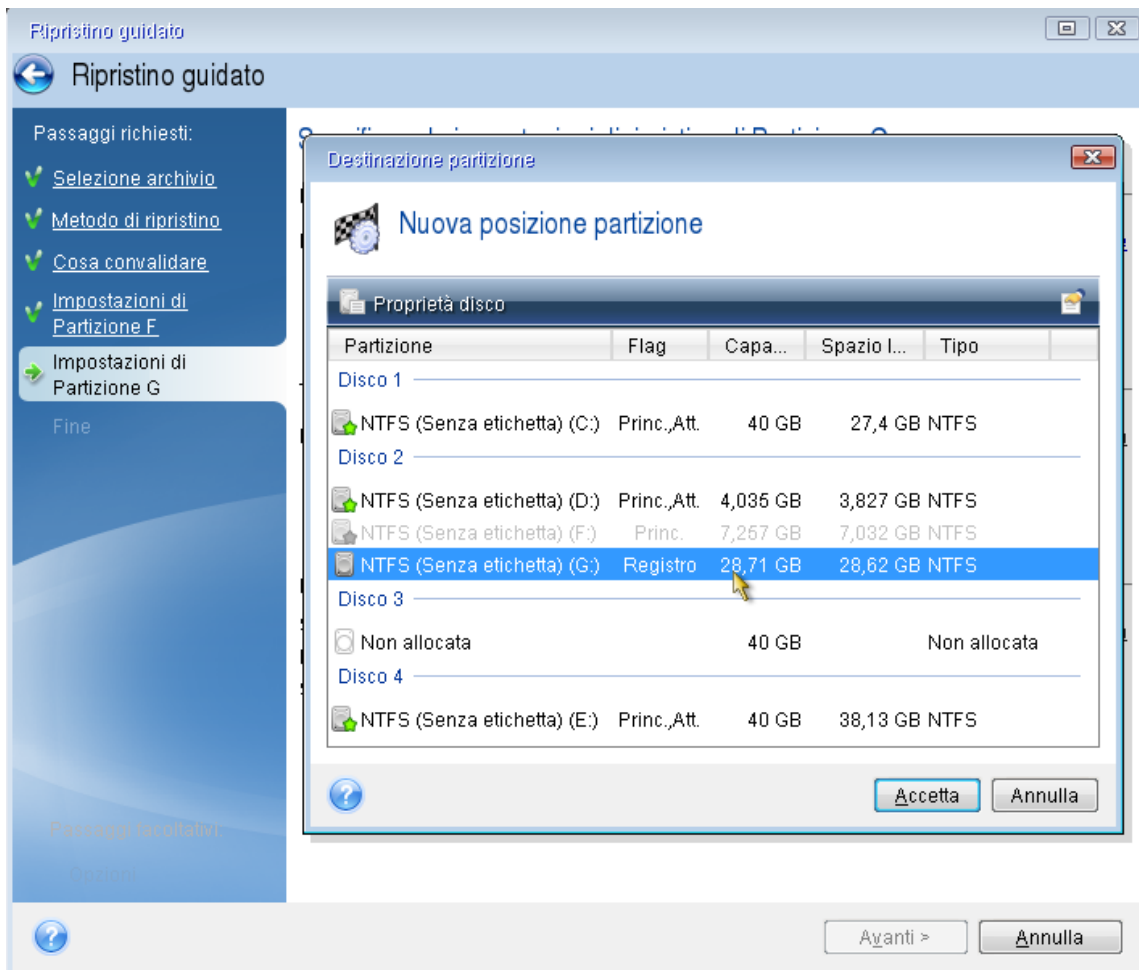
Ripristino guidato

Ripristino guidato

Passaggi richiesti:

Selezione archivio

Metodo di ripristino

Cosa convalidare

Impostazioni di Partizione F

Impostazioni di Partizione G

Fine

Passaggi facoltativi:

Opzioni

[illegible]

Destinazione partizione

Nuova posizione partizione

Proprietà disco

| Partizione | Flag | Capa... | Spazio l... | Tipo |
|---|---|---|---|---|
| Disco 1 | | | | |
| NTFS (Senza etichetta) (C:) | Princ.,Att. | 40 GB | 27,4 GB | NTFS |
| Disco 2 | | | | |
| NTFS (Senza etichetta) (D:) | Princ.,Att. | 4,035 GB | 3,827 GB | NTFS |
| NTFS (Senza etichetta) (F:) | Princ. | 7,257 GB | 7,032 GB | NTFS |
| NTFS (Senza etichetta) (G:) | Registro | 28,71 GB | 28,62 GB | NTFS |
| Disco 3 | | | | |
| Non allocata | | 40 GB | | Non allocata |
| Disco 4 | | | | |
| NTFS (Senza etichetta) (E:) | Princ.,Att. | 40 GB | 38,13 GB | NTFS |

Accetta

Annulla

Avanti >

Annulla